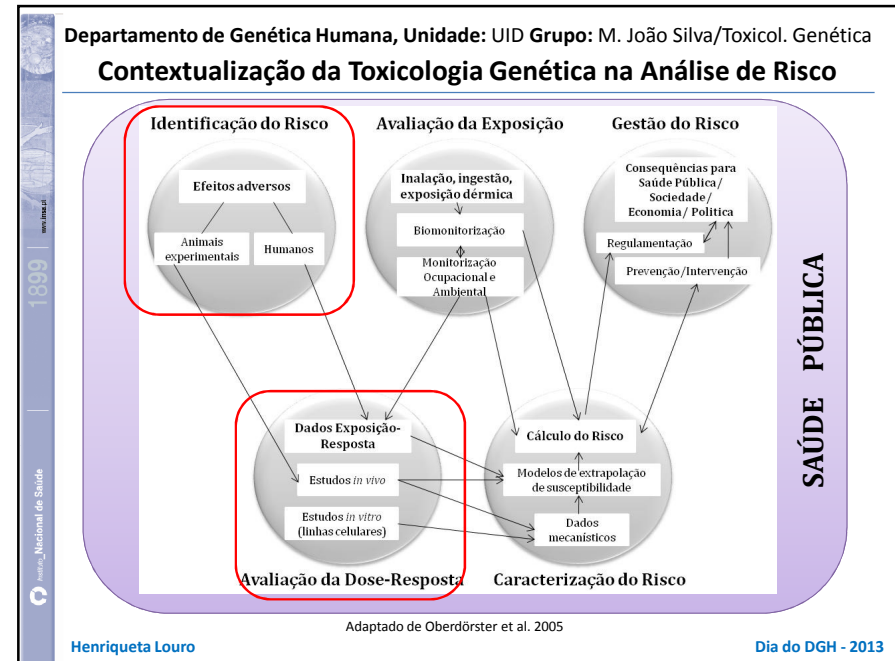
Departamento de Genética Humana, Unidade: UID Grupo: M. João Silva/Toxicol. Genética

Contextualização da Toxicologia Genética na Análise de Risco

Identificação do Risco

Efeitos adversos

Animais experimentais

Humanos

Avaliação da Exposição

Inalação, ingestão, exposição dérmica

Biomonitorização

Monitorização Ocupacional e Ambiental

Gestão do Risco

Consequências para Saúde Pública / Sociedade / Economia / Política

Regulamentação

Prevenção/Intervenção

SAÚDE PÚBLICA

Dados Exposição-Resposta

Estudos *in vivo*

Estudos *in vitro* (linhas celulares)

Avaliação da Dose-Resposta

Cálculo do Risco

Modelos de extrapolação de susceptibilidade

Dados mecanísticos

Caracterização do Risco

Adaptado de Oberdörster et al. 2005

Henriqueta Louro

Dia do DGH - 2013

1899

www.insa.pt

Instituto Nacional de Saúde